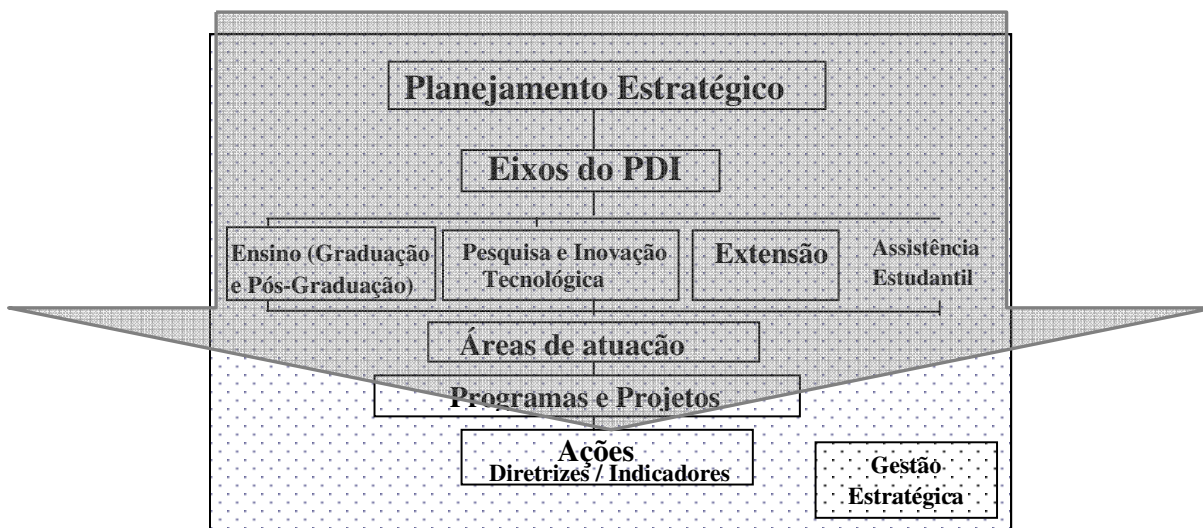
Planejamento Estratégico

Eixos do PDI

Ensino (Graduação e Pós-Graduação)

Pesquisa e Inovação Tecnológica

Extensão

Assistência Estudantil

Áreas de atuação

Programas e Projetos

Ações
Diretrizes / Indicadores

Gestão Estratégica